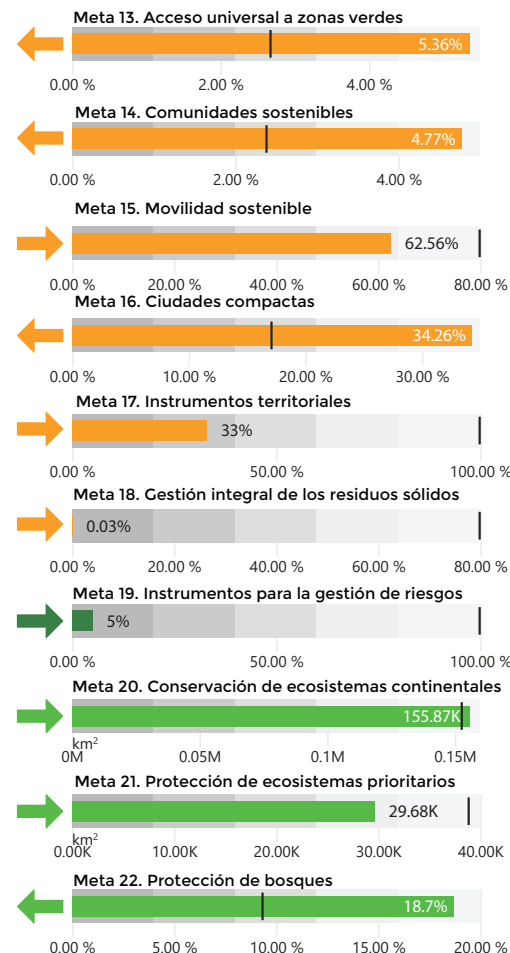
Meta 13. Acceso universal a zonas verdes

5.36%

0.00 % 2.00 % 4.00 %

Meta 14. Comunidades sostenibles

4.77%

0.00 % 2.00 % 4.00 %

Meta 15. Movilidad sostenible

62.56%

0.00 % 20.00 % 40.00 % 60.00 % 80.00 %

Meta 16. Ciudades compactas

34.26%

0.00 % 10.00 % 20.00 % 30.00 %

Meta 17. Instrumentos territoriales

33%

0.00 % 50.00 % 100.00 %

Meta 18. Gestión integral de los residuos sólidos

0.03%

0.00 % 20.00 % 40.00 % 60.00 % 80.00 %

Meta 19. Instrumentos para la gestión de riesgos

5%

0.00 % 50.00 % 100.00 %

Meta 20. Conservación de ecosistemas continentales

155.87K

$km^2$

0M 0.05M 0.1M 0.15M

Meta 21. Protección de ecosistemas prioritarios

29.68K

$km^2$

0.00K 10.00K 20.00K 30.00K 40.00K

Meta 22. Protección de bosques

18.7%

0.00 % 5.00 % 10.00 % 15.00 % 20.00 %